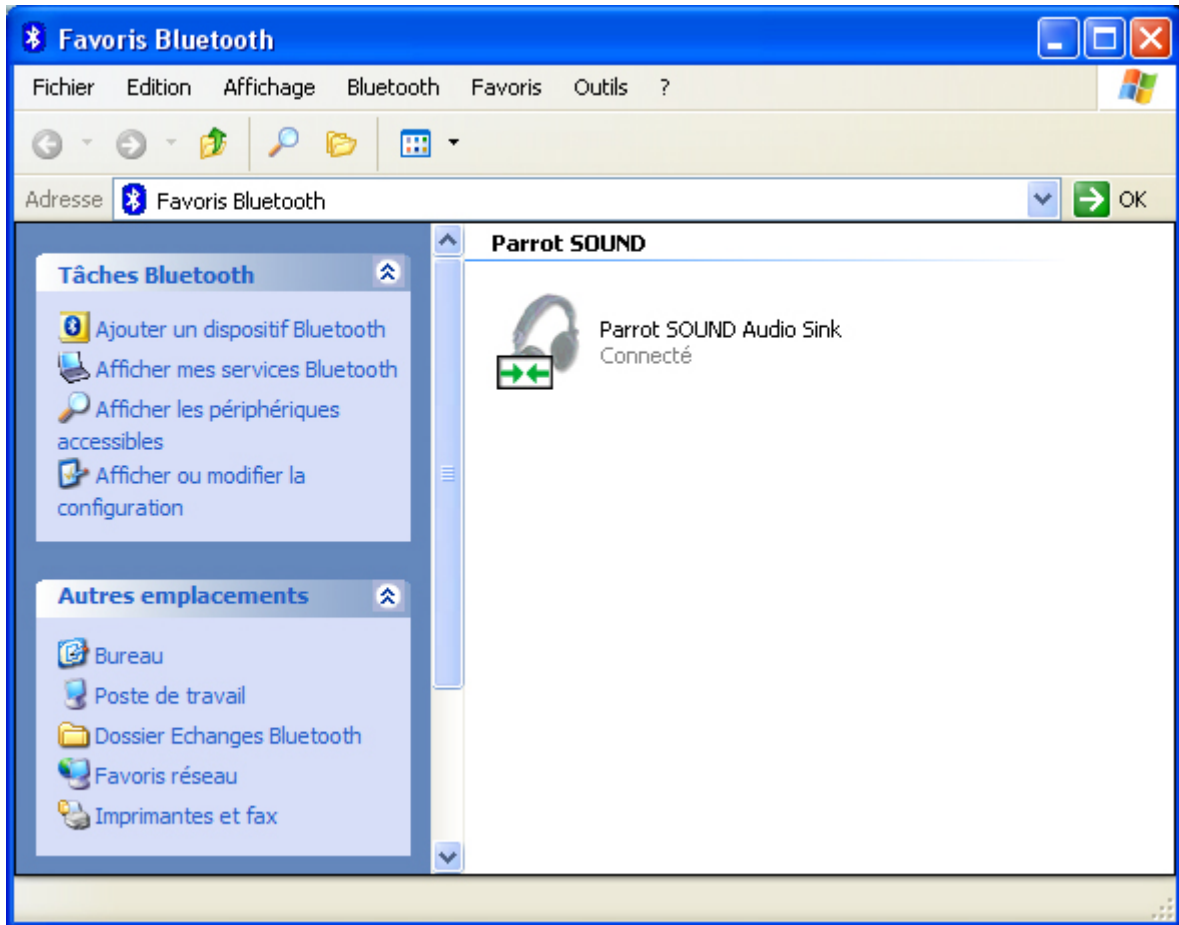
Favoris Bluetooth

Fichier Edition Affichage Bluetooth Favoris Outils ?

Adresse Favoris Bluetooth

OK

Tâches Bluetooth

Ajouter un dispositif Bluetooth

Afficher mes services Bluetooth

Afficher les périphériques accessibles

Afficher ou modifier la configuration

Autres emplacements

Bureau

Poste de travail

Dossier Echanges Bluetooth

Favoris réseau

Imprimantes et fax

Parrot SOUND

Parrot SOUND Audio Sink
Connecté